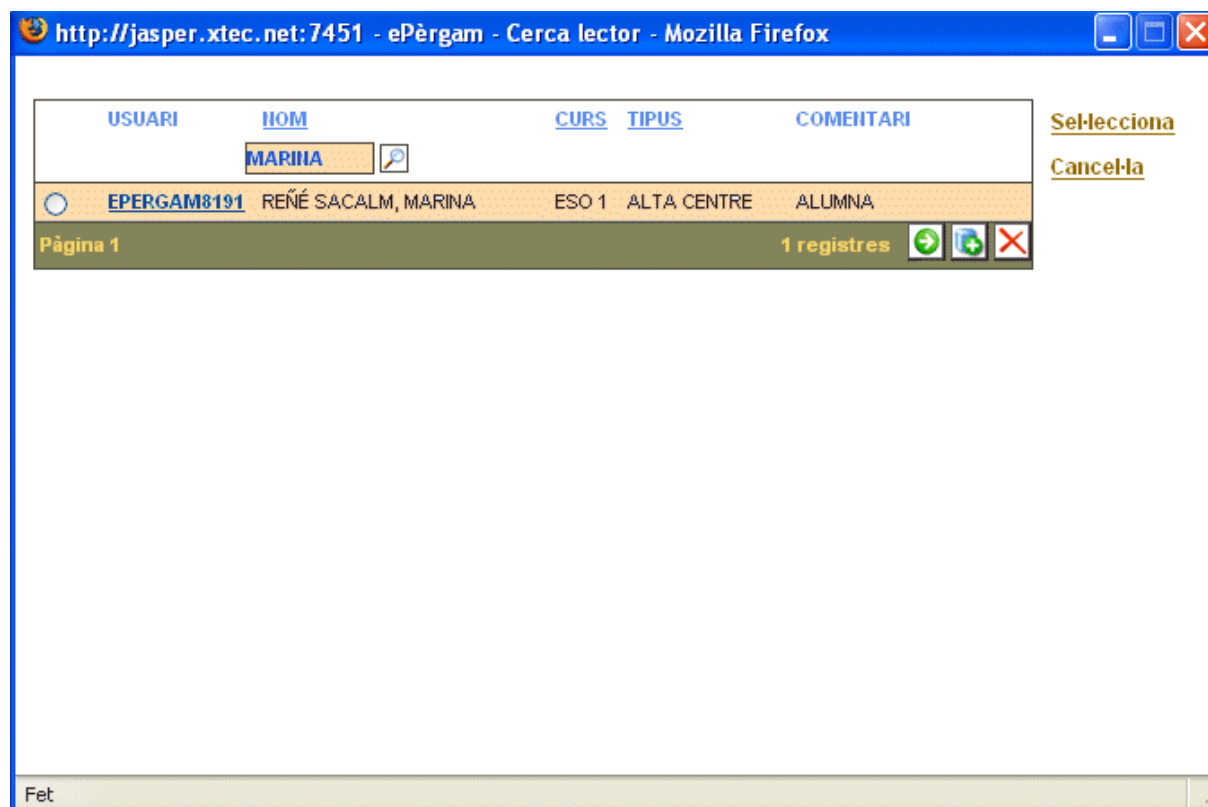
http://jasper.xtec.net:7451 - ePèrgam - Cerca lector - Mozilla Firefox

| | USUARI | NOM | CURS | TIPUS | COMENTARI |
|---|---|---|---|---|---|
| | | MARINA | | | |
| | EPERGAM8191 | REÑÉ SACALM, MARINA | ESO 1 | ALTA CENTRE | ALUMNA |

Pàgina 1

1 registres

Sel·lecciona

Cancel·la

Fet